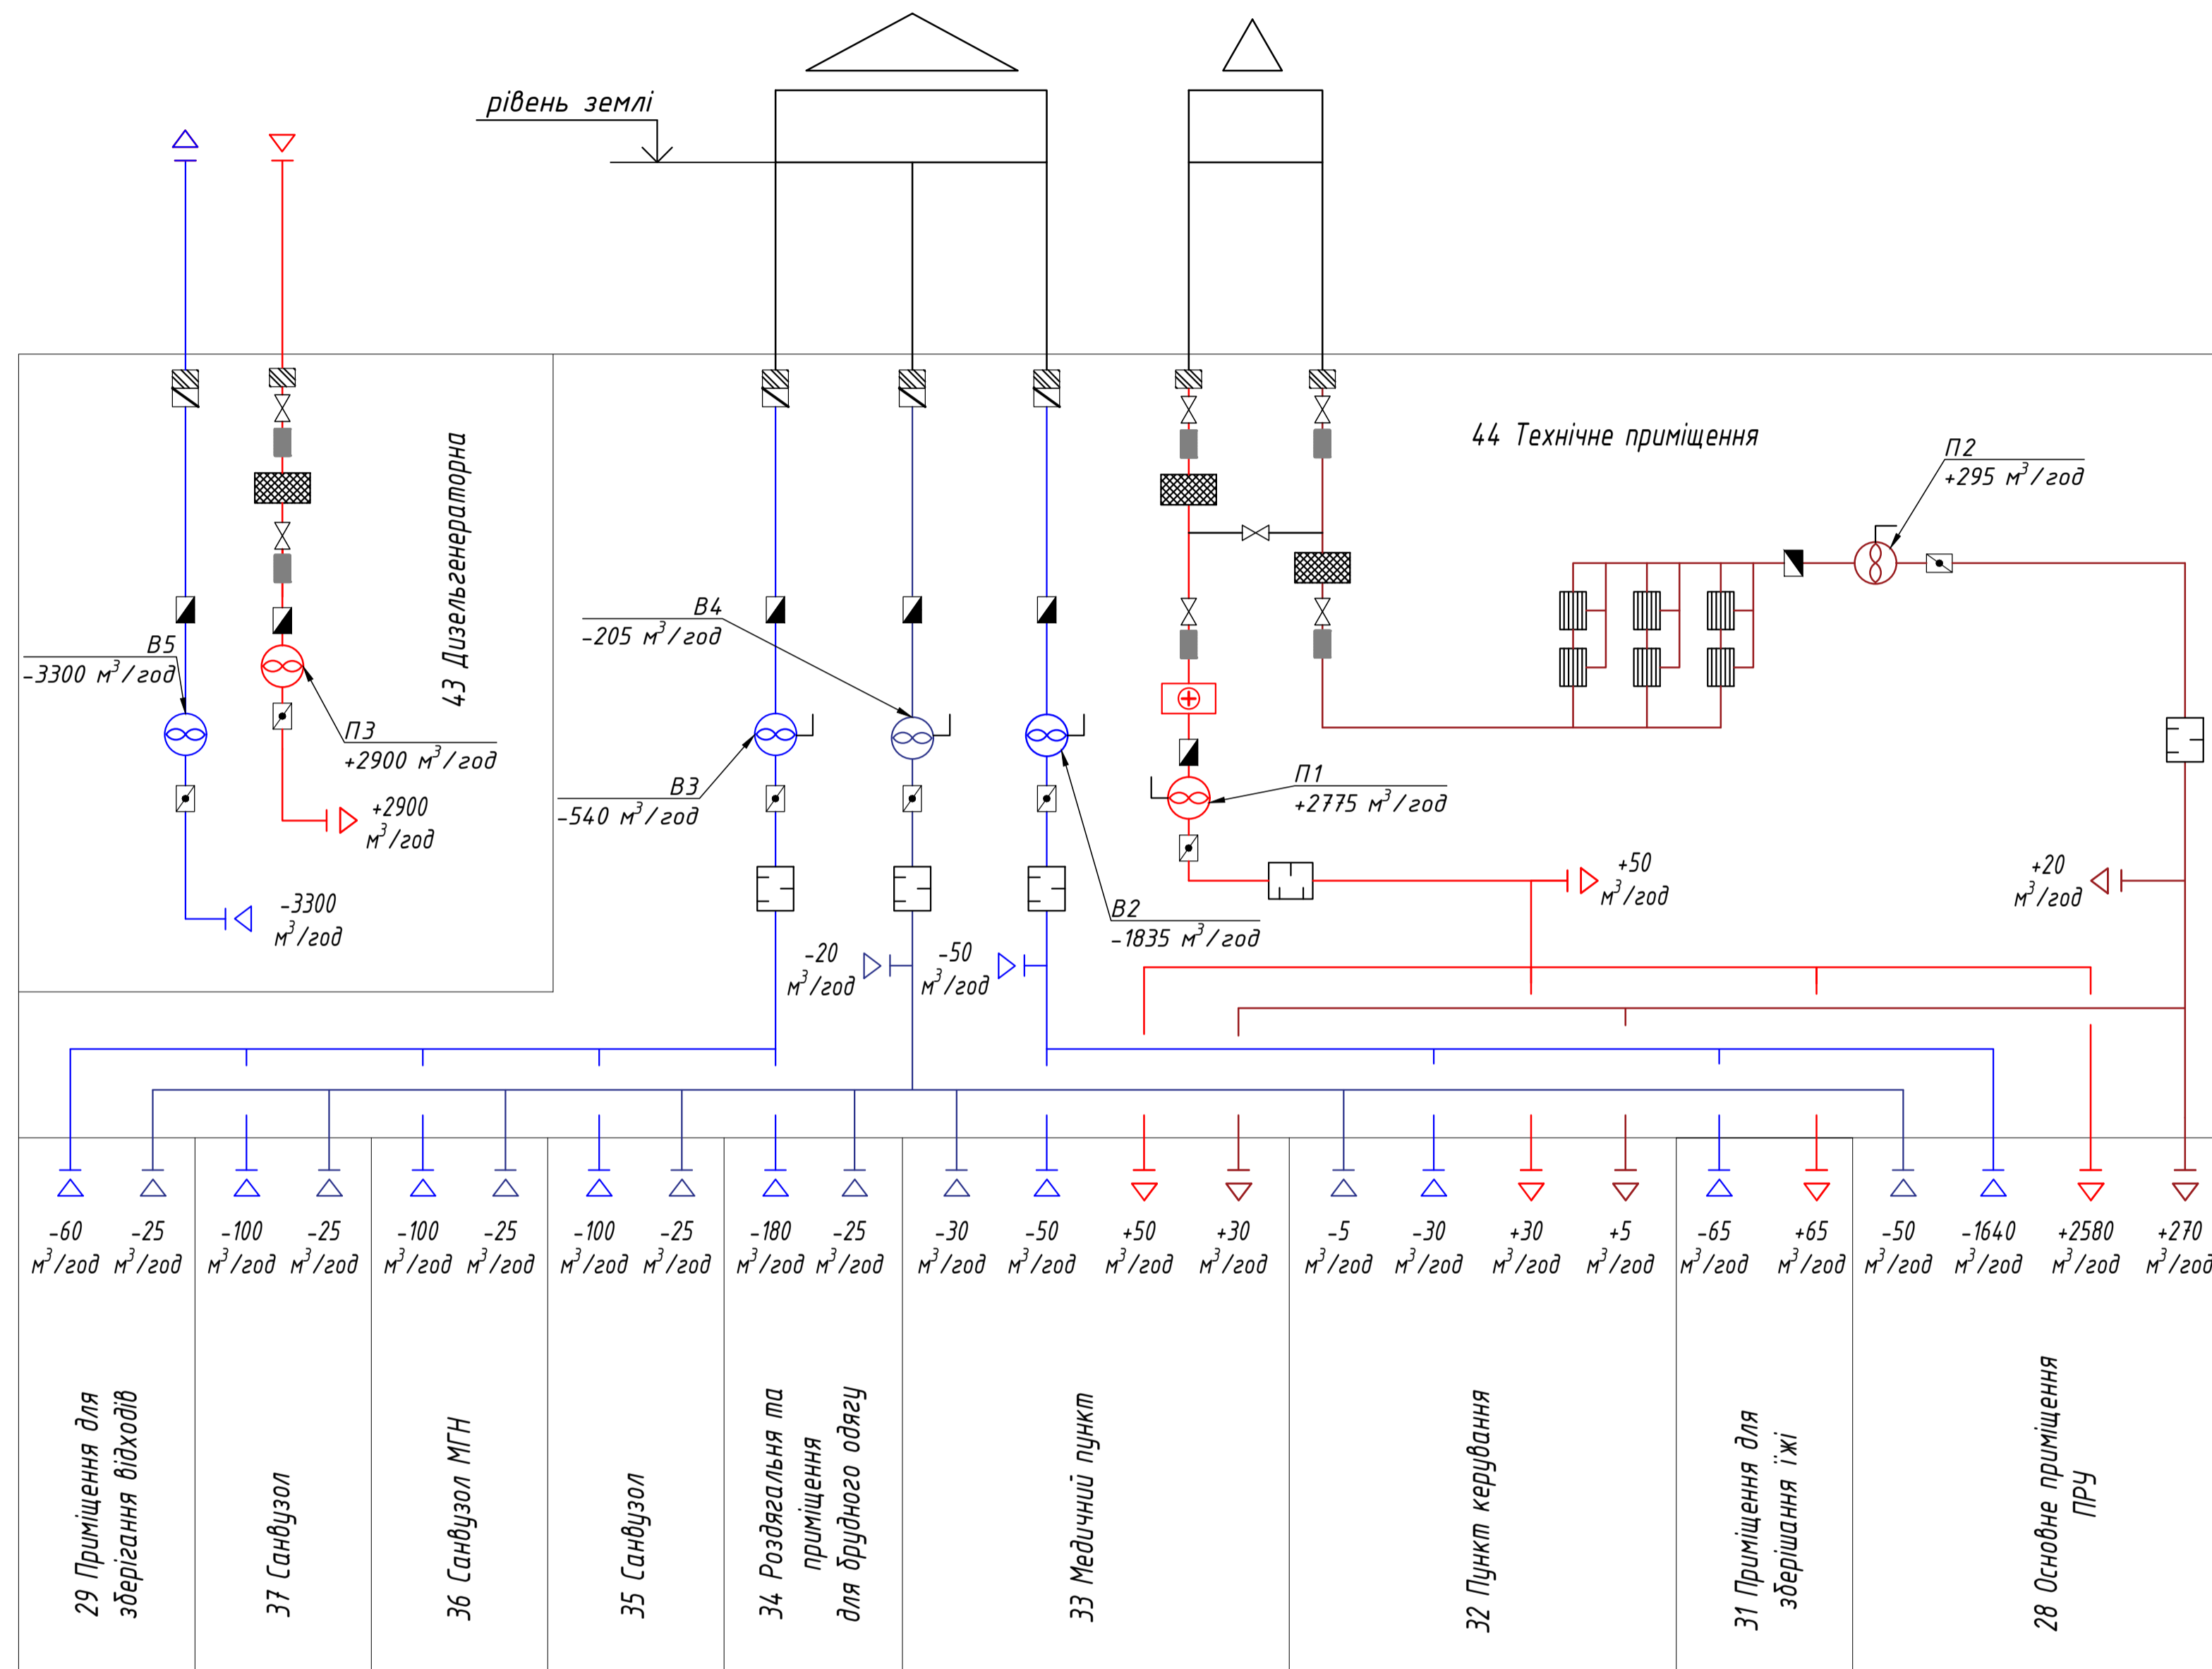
рівень землі

43 Дизельгенераторна

B5
-3300 $м^3$/год

П3
+2900 $м^3$/год

+2900 $м^3$/год

-3300 $м^3$/год

B4
-205 $м^3$/год

B3
-540 $м^3$/год

-20 $м^3$/год

-50 $м^3$/год

B2
-1835 $м^3$/год

44 Технічне приміщення

П2
+295 $м^3$/год

П1
+2775 $м^3$/год

+50 $м^3$/год

+20 $м^3$/год

-60 $м^3$/год
-25 $м^3$/год
-100 $м^3$/год
-25 $м^3$/год
-100 $м^3$/год
-25 $м^3$/год
-100 $м^3$/год
-25 $м^3$/год
-180 $м^3$/год
-25 $м^3$/год
-30 $м^3$/год
-50 $м^3$/год
+50 $м^3$/год
+30 $м^3$/год
-5 $м^3$/год
-30 $м^3$/год
+30 $м^3$/год
+5 $м^3$/год
-65 $м^3$/год
+65 $м^3$/год
-50 $м^3$/год
-1640 $м^3$/год
+2580 $м^3$/год
+270 $м^3$/год

29 Приміщення для зберігання відходів

37 Санвузол

36 Санвузол МГН

35 Санвузол

34 Роздягальня та приміщення для брудного одягу

33 Медичний пункт

32 Пункт керування

31 Приміщення для зберішання їжі

28 Основне приміщення ПРУ